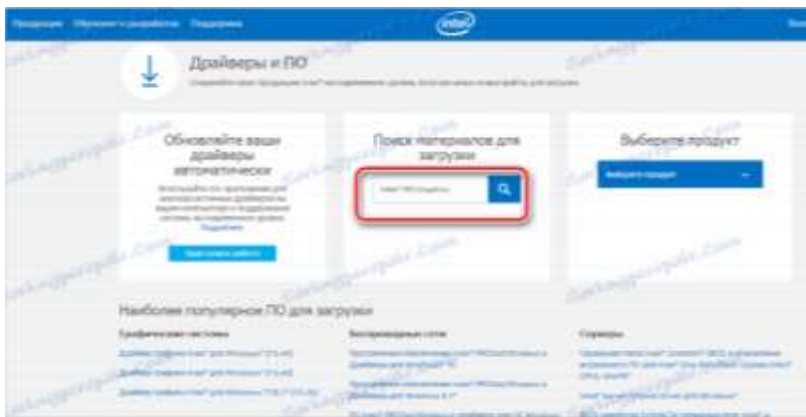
Продукция Обращения разработчиков Поддержка

intel

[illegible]

Драйверы и ПО

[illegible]

Обновляйте ваши драйверы автоматически

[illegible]

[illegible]

Поиск материалов для загрузки

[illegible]

Выберите продукт

Выберите продукт

Наиболее популярное ПО для загрузки

Графические системы

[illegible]

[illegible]

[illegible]

Беспроводные сети

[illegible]

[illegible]

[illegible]

Серверы

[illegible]

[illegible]

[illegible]

Lumpics.com